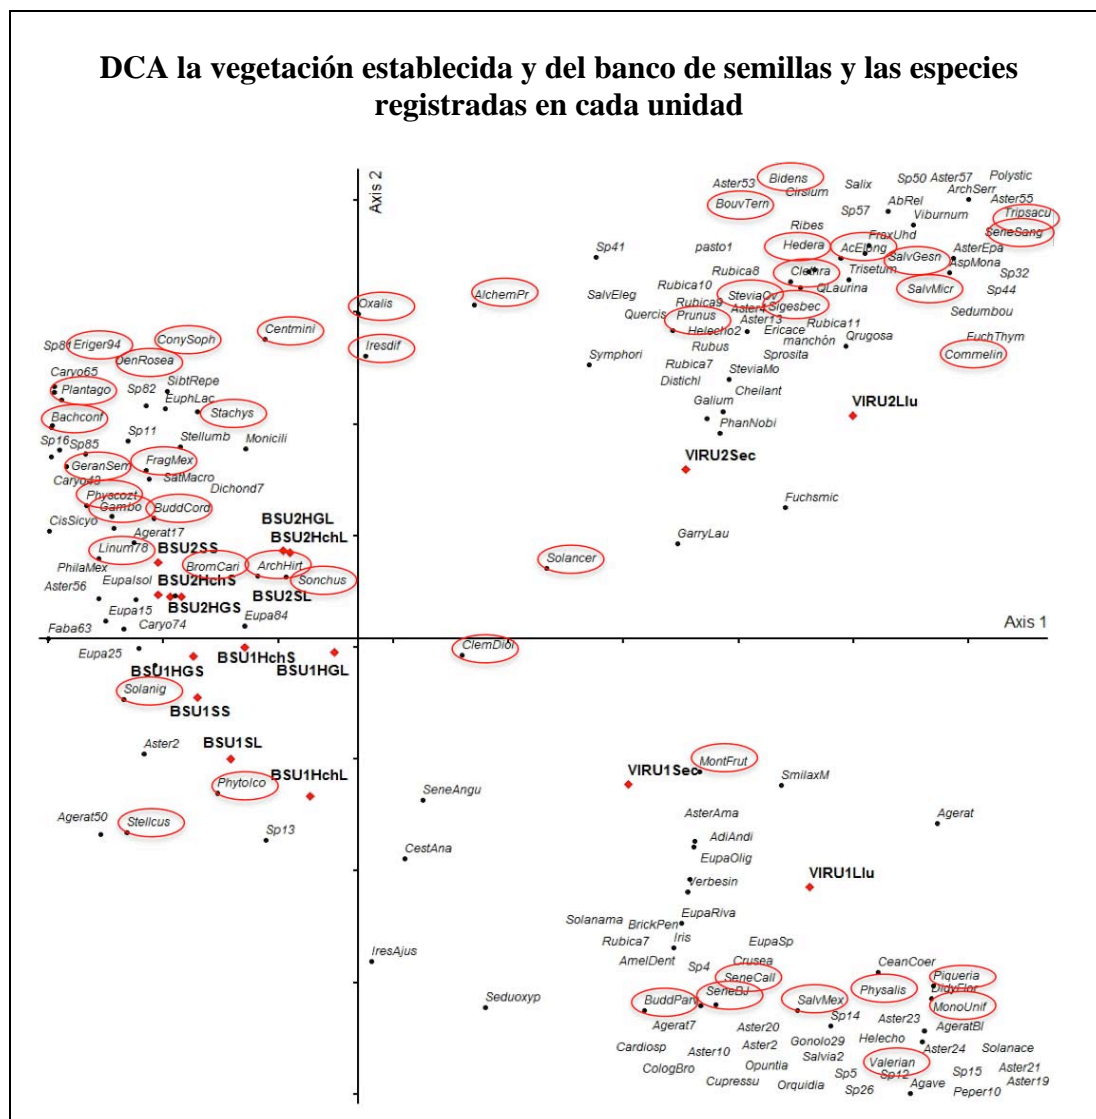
DCA la vegetación establecida y del banco de semillas y las especies registradas en cada unidad

Axis 2

Axis 1

Aster53 Bidens Cirsium Salix Sp50 Aster57 Polystic ArchSerr Aster55 AbRel Sp57 Viburnum Tripsacu BouvTern Ribes FraxUhd SeneSang Sp41 pasto1 Hedera AcElong AsterEpa Rubica8 SalvGesn AspMona Clethra Trisetum Sp32 SalvEleg Rubica10 QLaurina SalvMicr Sp44 SteviaOv Rubica9 Aster4 Sigesbec Sedumbou Quercis Prunus Aster13 Rubica11 Helecho2 Ericace FuchThym manchón Qrugosa Rubus Sprosita Commelin Symphori Rubica7 SteviaMo Distichl Cheilant Galium VIRU2Llu PhanNobi VIRU2Sec Fuchsmic GarryLau Solancer

Oxalis AlchemPr Centmini Iresdif Sp80 Eriger94 ConySoph DenRosea Caryo65 Plantago SibtRepe Sp82 EuphLac Stachys Bachconf Sp11 Sp16 Sp85 Stellumb Monicili GeranSerr FragMex Caryo43 SatMacro Dichond7 Phycozt Gambo BuddCord CisSicyo Agerat17 BSU2HGL BSU2HchL Linum78 BSU2SS PhilaMex BromCari ArchHirt Aster56 EupaIsol BSU2HchS Sonchus BSU2SL Eupa15 BSU2HGS Caryo74 Eupa84 Faba63

Eupa25 ClemDioi BSU1HGS BSU1HchS BSU1HGL Solanig BSU1SS Aster2 BSU1SL BSU1HchL Phytolco Agerat50 Stellcus Sp13

SeneAngu CestAna MontFrut VIRU1Sec SmilaxM AsterAma Agerat AdiAndi EupaOlig VIRU1Llu Verbesin EupaRiva Solanama BrickPen Rubica7 Iris EupaSp AmelDent Crusea CeanCoer Sp4 SeneCall Piqueria IresAjus SeneBJ Physalis DidyFlor BuddPan SalvMex MonoUnif Seduoxyp Agerat7 Sp14 Aster23 Aster20 Gonolo29 AgeratBl Aster10 Aster2 Helecho Cardiosp Salvia2 Aster24 Solanace CologBro Opuntia Valerian Aster21 Cupressu Orquidia Sp5 Sp12 Sp15 Aster19 Sp26 Agave Peper10